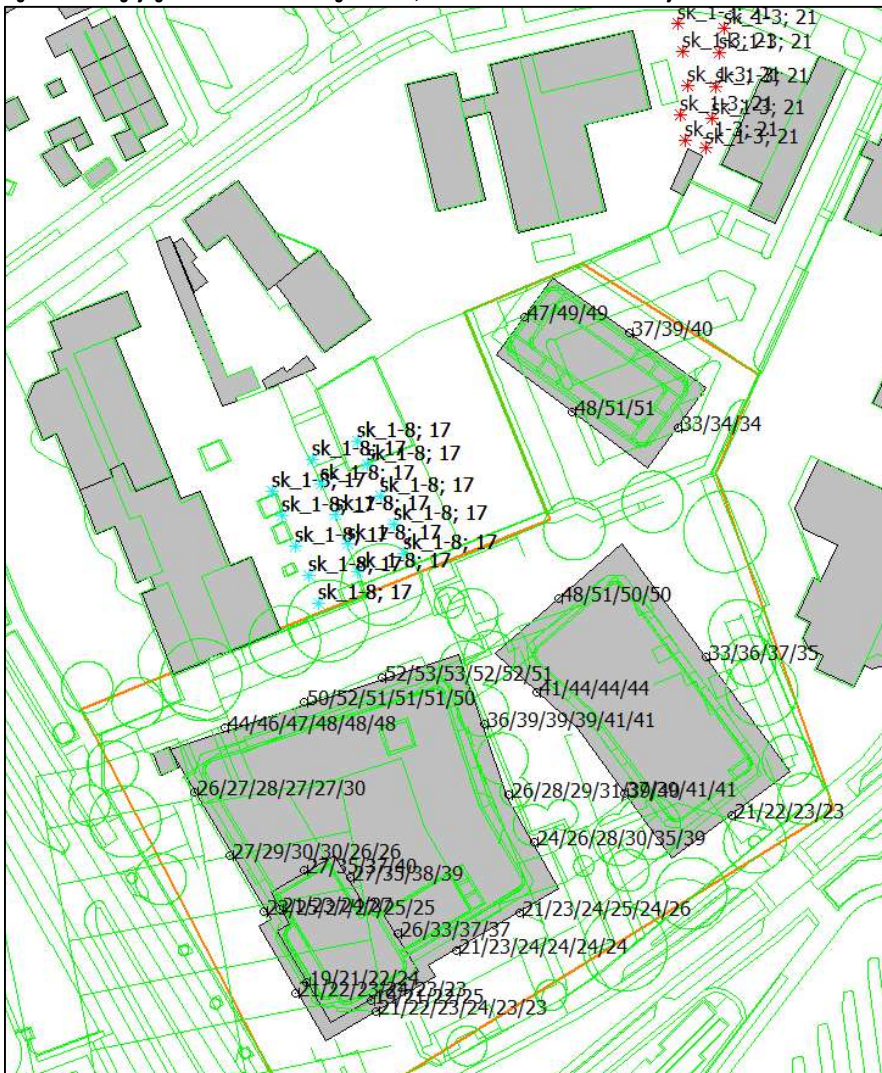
sk_1-3; 21
sk_4-3; 21
sk_1-3; 21
sk_1-3; 21
sk_1-3; 21
sk_3-3; 21
sk_1-3; 21
sk_1-3; 21
sk_1-3; 21
47/49/49
37/39/40
48/51/51
33/34/34
sk_1-8; 17
sk_1-8; 17
sk_1-8; 17
sk_1-8; 17
sk_1-8; 17
sk_1-8; 17
sk_1-8; 17
sk_1-8; 17
sk_1-8; 17
sk_1-8; 17
sk_1-8; 17
sk_1-8; 17
sk_1-8; 17
sk_1-8; 17
sk_1-8; 17
48/51/50/50
33/36/37/35
52/53/53/52/52/51
41/44/44/44
50/52/51/51/51/50
44/46/47/48/48/48
36/39/39/39/41/41
26/27/28/27/27/30
26/28/29/31/33/39
39/39/41/41
21/22/23/23
24/26/28/30/35/39
27/29/30/30/26/26
27/35/37/40
27/35/38/39
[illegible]
25/25
21/23/24/25/24/26
26/33/37/37
21/23/24/24/24/24
19/21/22/24
21/22/23/24
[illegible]
21/22/23/24/23/23